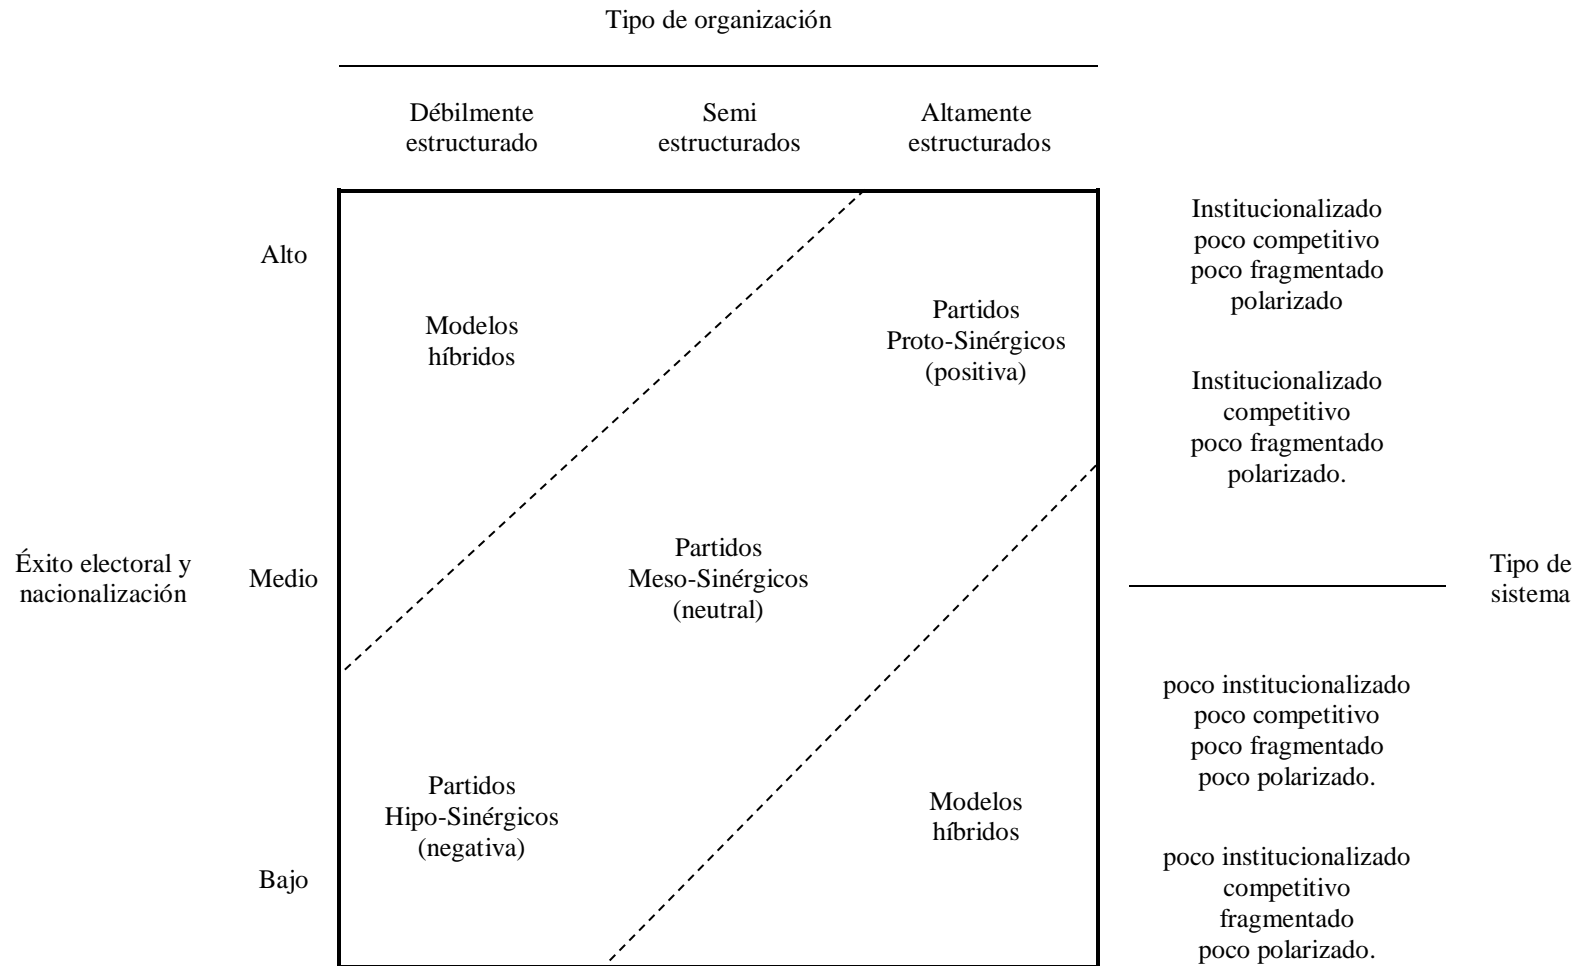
Tipo de organización

Débilmente estructurado

Semi estructurados

Altamente estructurados

Alto

Medio

Bajo

Éxito electoral y nacionalización

Modelos híbridos

Partidos Proto-Sinérgicos (positiva)

Partidos Meso-Sinérgicos (neutral)

Partidos Hipo-Sinérgicos (negativa)

Modelos híbridos

Institucionalizado poco competitivo poco fragmentado polarizado

Institucionalizado competitivo poco fragmentado polarizado.

Tipo de sistema

poco institucionalizado poco competitivo poco fragmentado poco polarizado.

poco institucionalizado competitivo fragmentado poco polarizado.